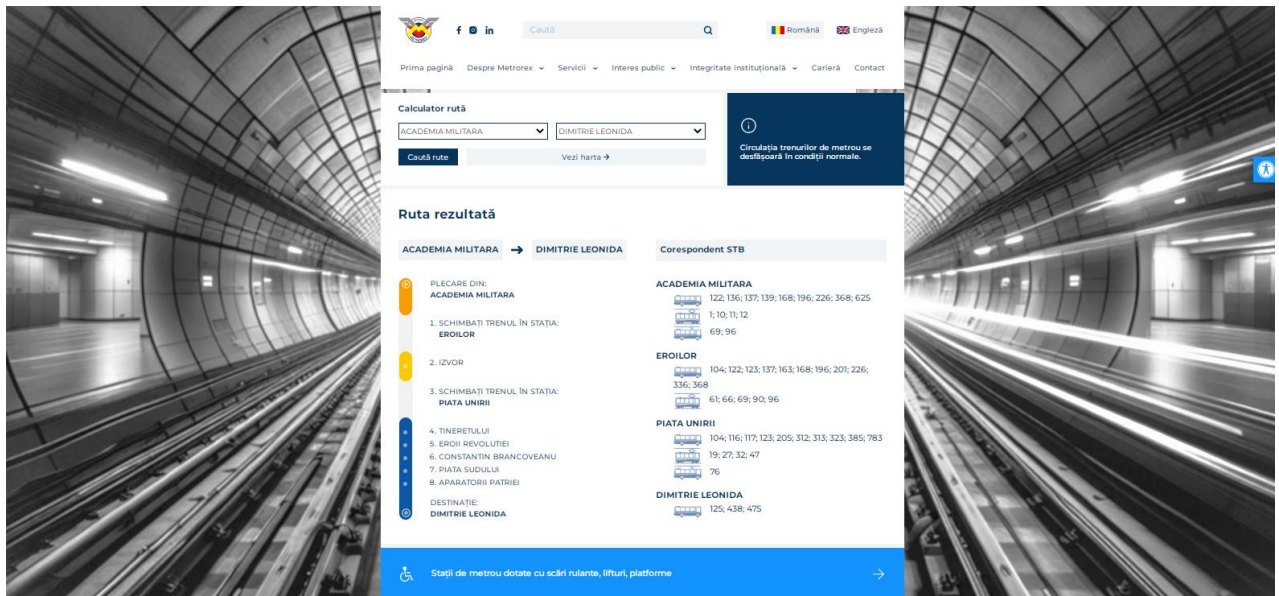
Caută

Română Engleză

Prima pagină Despre Metrorex Servicii Interes public Integritate instituțională Carieră Contact

Calculator rută

ACADEMIA MILITARA

DIMITRIE LEONIDA

Caută rute

Vezi harta →

Circulația trenurilor de metrou se desfășoară în condiții normale.

Ruta rezultată

ACADEMIA MILITARA → DIMITRIE LEONIDA

PLECARE DIN:
ACADEMIA MILITARA

1. SCHIMBAȚI TRENUL ÎN STAȚIA:
EROILOR

2. IZVOR

3. SCHIMBAȚI TRENUL ÎN STAȚIA:
PIATA UNIRII

4. TINERETULUI
5. EROII REVOLUTIEI
6. CONSTANTIN BRANCOVEANU
7. PIATA SUDULUI
8. APARATORII PATRIEI

DESTINAȚIE:
DIMITRIE LEONIDA

Corespondent STB

ACADEMIA MILITARA
122; 136; 137; 139; 168; 196; 226; 368; 625
1; 10; 11; 12
69; 96

EROILOR
104; 122; 123; 137; 163; 168; 196; 201; 226; 336; 368
61; 66; 69; 90; 96

PIATA UNIRII
104; 116; 117; 123; 205; 312; 313; 323; 385; 783
19; 27; 32; 47
76

DIMITRIE LEONIDA
125; 438; 475

Stații de metrou dotate cu scări rulante, lifturi, platforme